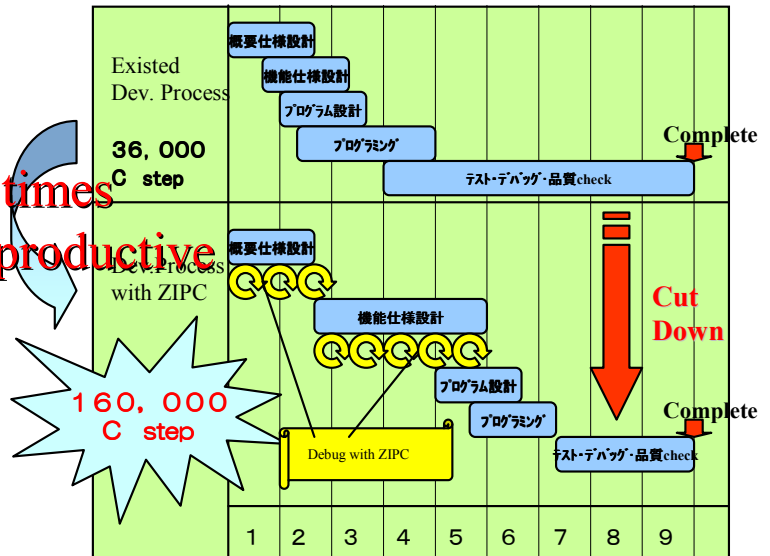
Existed Dev. Process

36,000 C step

概要仕様設計

機能仕様設計

ﾌﾟﾛｸﾞﾗﾑ設計

ﾌﾟﾛｸﾞﾗﾐﾝｸﾞ

Complete

ﾃｽﾄ･ﾃﾞﾊﾞｯｸﾞ･品質check

times productive

Dev.Process with ZIPC

概要仕様設計

機能仕様設計

Cut Down

ﾌﾟﾛｸﾞﾗﾑ設計

160,000 C step

ﾌﾟﾛｸﾞﾗﾐﾝｸﾞ

Complete

Debug with ZIPC

ﾃｽﾄ･ﾃﾞﾊﾞｯｸﾞ･品質check

| 1 | 2 | 3 | 4 | 5 | 6 | 7 | 8 | 9 |
|---|---|---|---|---|---|---|---|---|